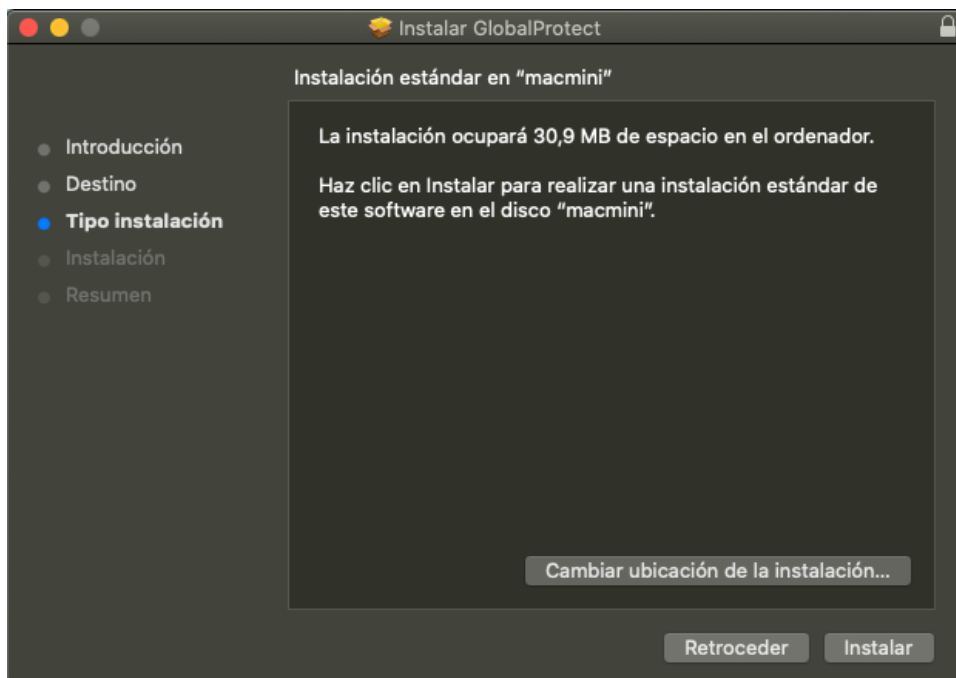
Instalar GlobalProtect

Instalación estándar en "macmini"

Introducción
Destino
Tipo instalación
Instalación
Resumen

La instalación ocupará 30,9 MB de espacio en el ordenador.

Haz clic en Instalar para realizar una instalación estándar de este software en el disco "macmini".

Cambiar ubicación de la instalación...

Retroceder
Instalar